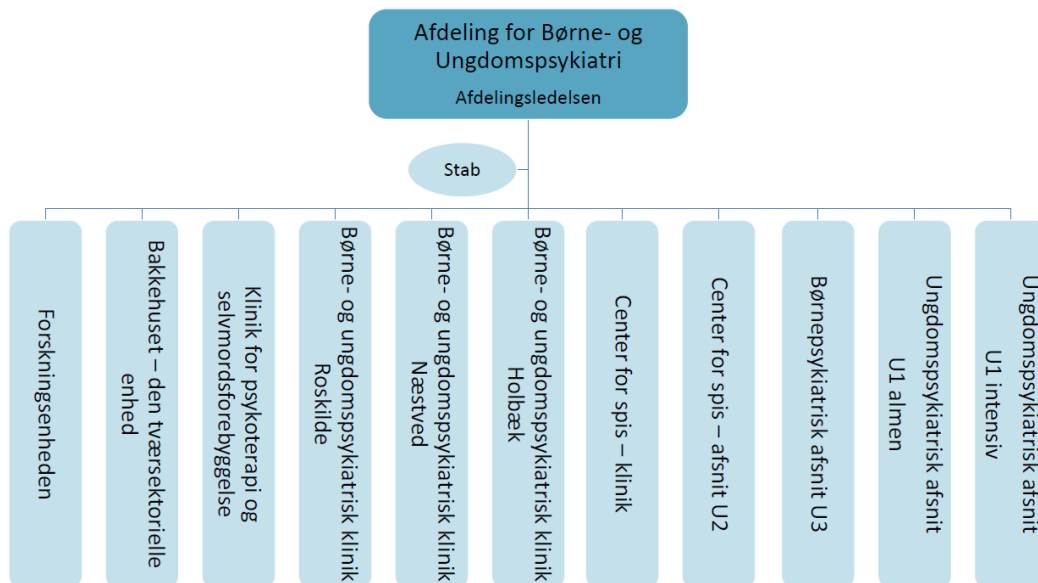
Afdeling for Børne- og Ungdomspsykiatri
Afdelingsledelsen

Stab

Forskningsenheden

Bakkehuset – den tværsektorielle enhed

Klinik for psykoterapi og selvmordsforebyggelse

Børne- og ungdomspsykiatrisk klinik Roskilde

Børne- og ungdomspsykiatrisk klinik Næstved

Børne- og ungdomspsykiatrisk klinik Holbæk

Center for spis – klinik

Center for spis – afsnit U2

Børnepsykiatrisk afsnit U3

Ungdomspsykiatrisk afsnit U1 almen

Ungdomspsykiatrisk afsnit U1 intensiv